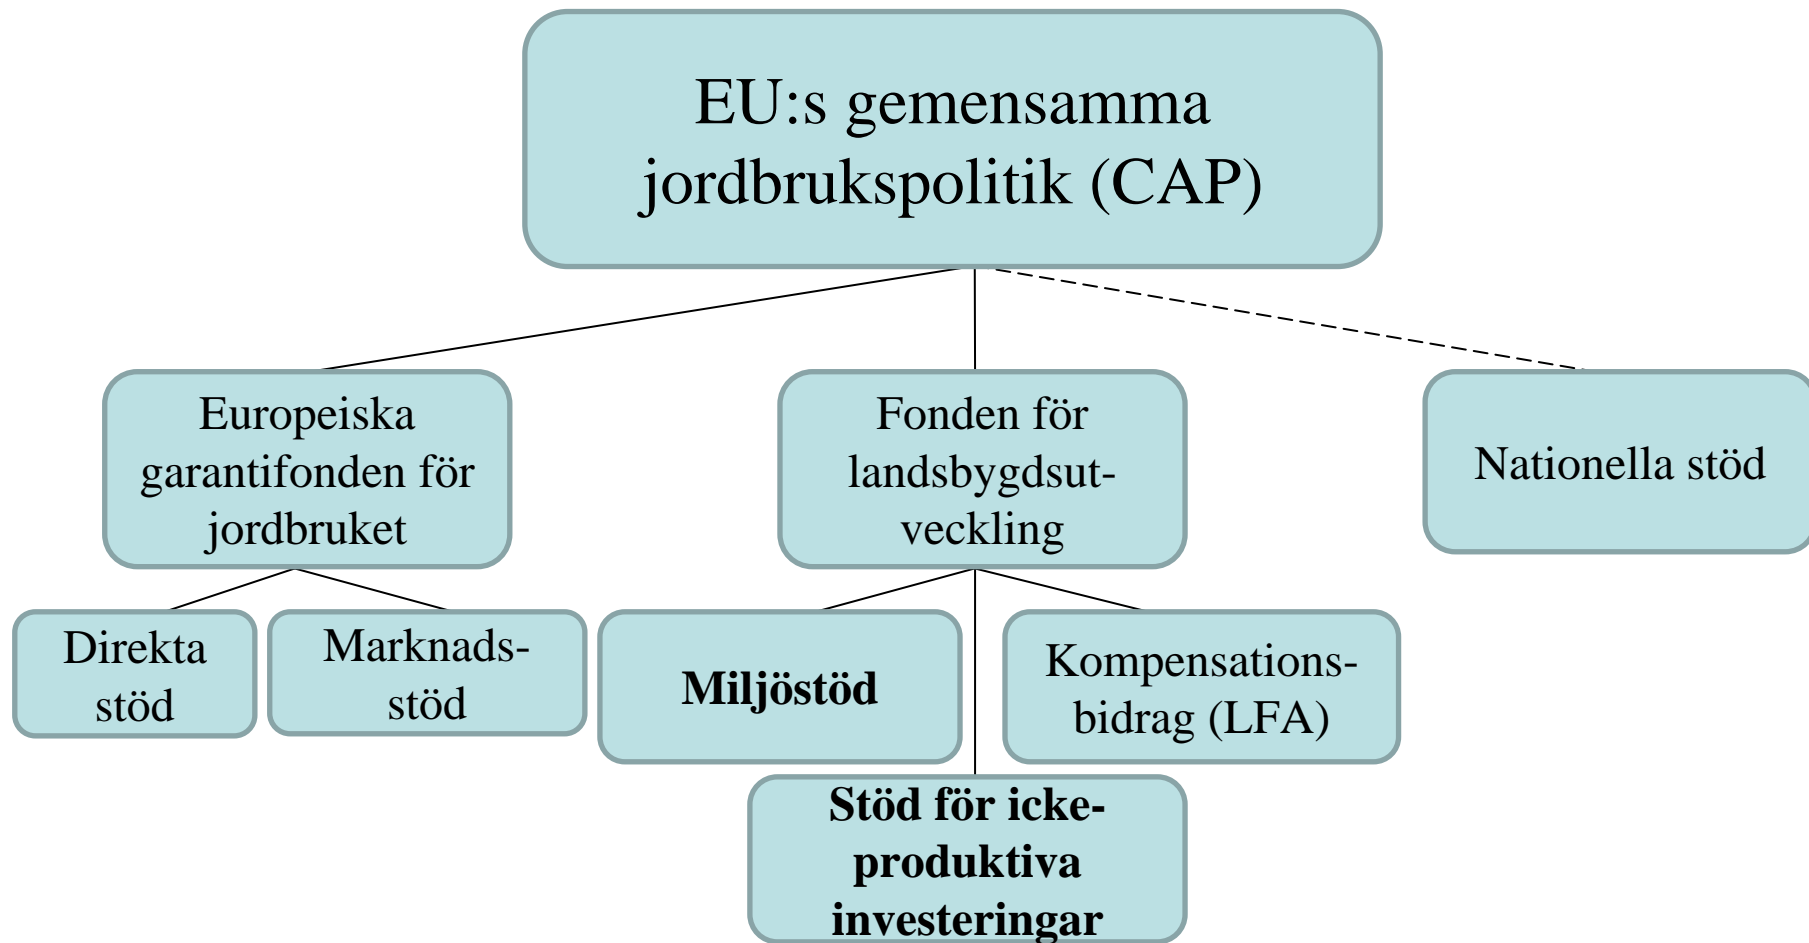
EU:s gemensamma jordbrukspolitik (CAP)

Europeiska garantifonden för jordbruket

Fonden för landsbygdsutveckling

Nationella stöd

Direkta stöd

Marknadsstöd

Miljöstöd

Kompensationsbidrag (LFA)

Stöd för icke-produktiva investeringar